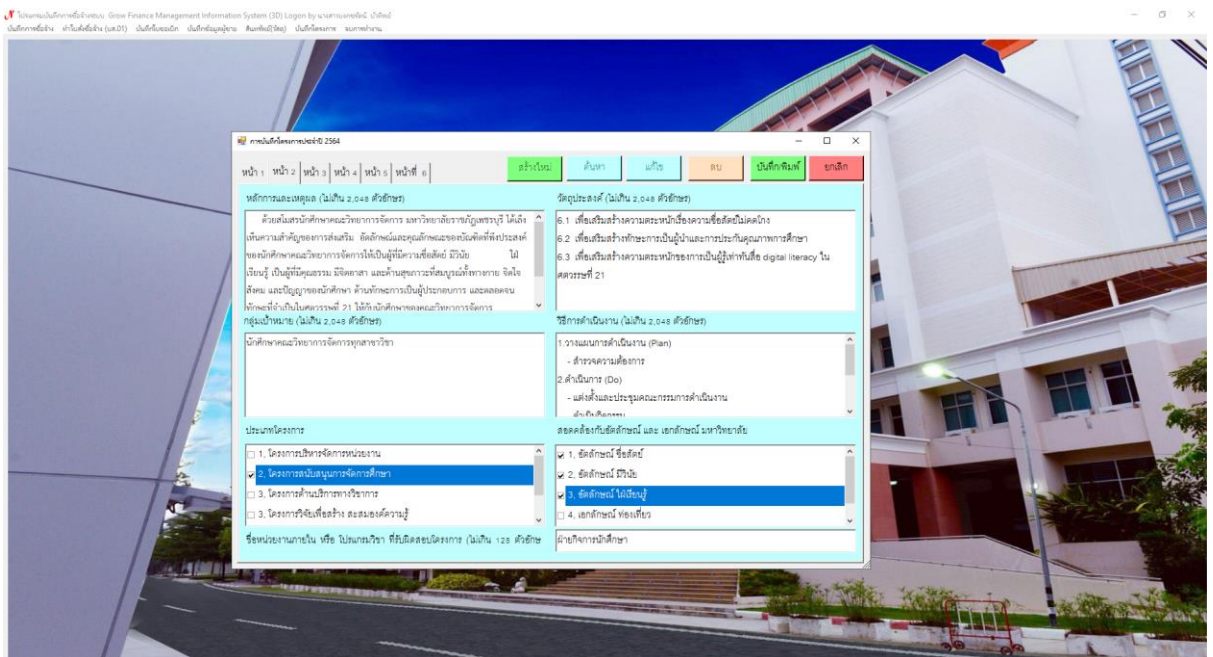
โปรแกรมบันทึกการจัดซื้อจัดจ้าง Grow Finance Management Information System (3D) Logon by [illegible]

บันทึกการจัดซื้อจ้าง ทำใบสั่งซื้อจ้าง (บส.01) บันทึกใบขอเบิก บันทึกข้อมูลผู้ขาย สิทธิ์ใช้งาน บันทึกโครงการ ออกจากโปรแกรม

การบันทึกโครงการประจำปี 2564

หน้า 1 หน้า 2 หน้า 3 หน้า 4 หน้า 5 หน้าที่ 6

สร้างใหม่ ค้นหา แก้ไข ลบ บันทึก/พิมพ์ ยกเลิก

หลักการและเหตุผล (ไม่เกิน 2,048 ตัวอักษร)

ด้วยสโมสรนักศึกษาคณะวิทยาการจัดการ มหาวิทยาลัยราชภัฏเพชรบุรี ได้เล็งเห็นความสำคัญของการส่งเสริม อัตลักษณ์และคุณลักษณะของบัณฑิตที่พึงประสงค์ของนักศึกษาคณะวิทยาการจัดการให้เป็นผู้ที่มีความซื่อสัตย์ มีวินัย ใฝ่เรียนรู้ เป็นผู้ที่มีคุณธรรม จริยธรรม และด้านสุขภาพที่สมบูรณ์ทั้งทางกาย จิตใจ สังคม และปัญญาของนักศึกษา ด้านทักษะการเป็นผู้ประกอบการ และตลอดจนทักษะที่จำเป็นในศตวรรษที่ 21 ให้กับนักศึกษาคณะวิทยาการจัดการ

วัตถุประสงค์ (ไม่เกิน 2,048 ตัวอักษร)

6.1 เพื่อเสริมสร้างความตระหนักเรื่องความซื่อสัตย์ไม่คดโกง
6.2 เพื่อเสริมสร้างทักษะการเป็นผู้นำและการประกันคุณภาพการศึกษา
6.3 เพื่อเสริมสร้างความตระหนักของการเป็นผู้รู้เท่าทันสื่อ digital literacy ในศตวรรษที่ 21

กลุ่มเป้าหมาย (ไม่เกิน 2,048 ตัวอักษร)

นักศึกษาคณะวิทยาการจัดการทุกสาขาวิชา

วิธีการดำเนินงาน (ไม่เกิน 2,048 ตัวอักษร)

1.วางแผนการดำเนินงาน (Plan)
- สำรวจความต้องการ
2.ดำเนินการ (Do)
- แต่งตั้งและประชุมคณะกรรมการดำเนินงาน
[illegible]

ประเภทโครงการ

1. โครงการบริหารจัดการหน่วยงาน
2. โครงการสนับสนุนการจัดการศึกษา
3. โครงการด้านบริการทางวิชาการ
3. โครงการวิจัยเพื่อสร้าง สะสมองค์ความรู้

สอดคล้องกับอัตลักษณ์ และ เอกลักษณ์ มหาวิทยาลัย

1. อัตลักษณ์ ซื่อสัตย์
2. อัตลักษณ์ มีวินัย
3. อัตลักษณ์ ใฝ่เรียนรู้
4. เอกลักษณ์ ท่องเที่ยว

ชื่อหน่วยงานภายใน หรือ โปรแกรมวิชา ที่รับผิดชอบโครงการ (ไม่เกิน 128 ตัวอักษร

ฝ่ายกิจการนักศึกษา